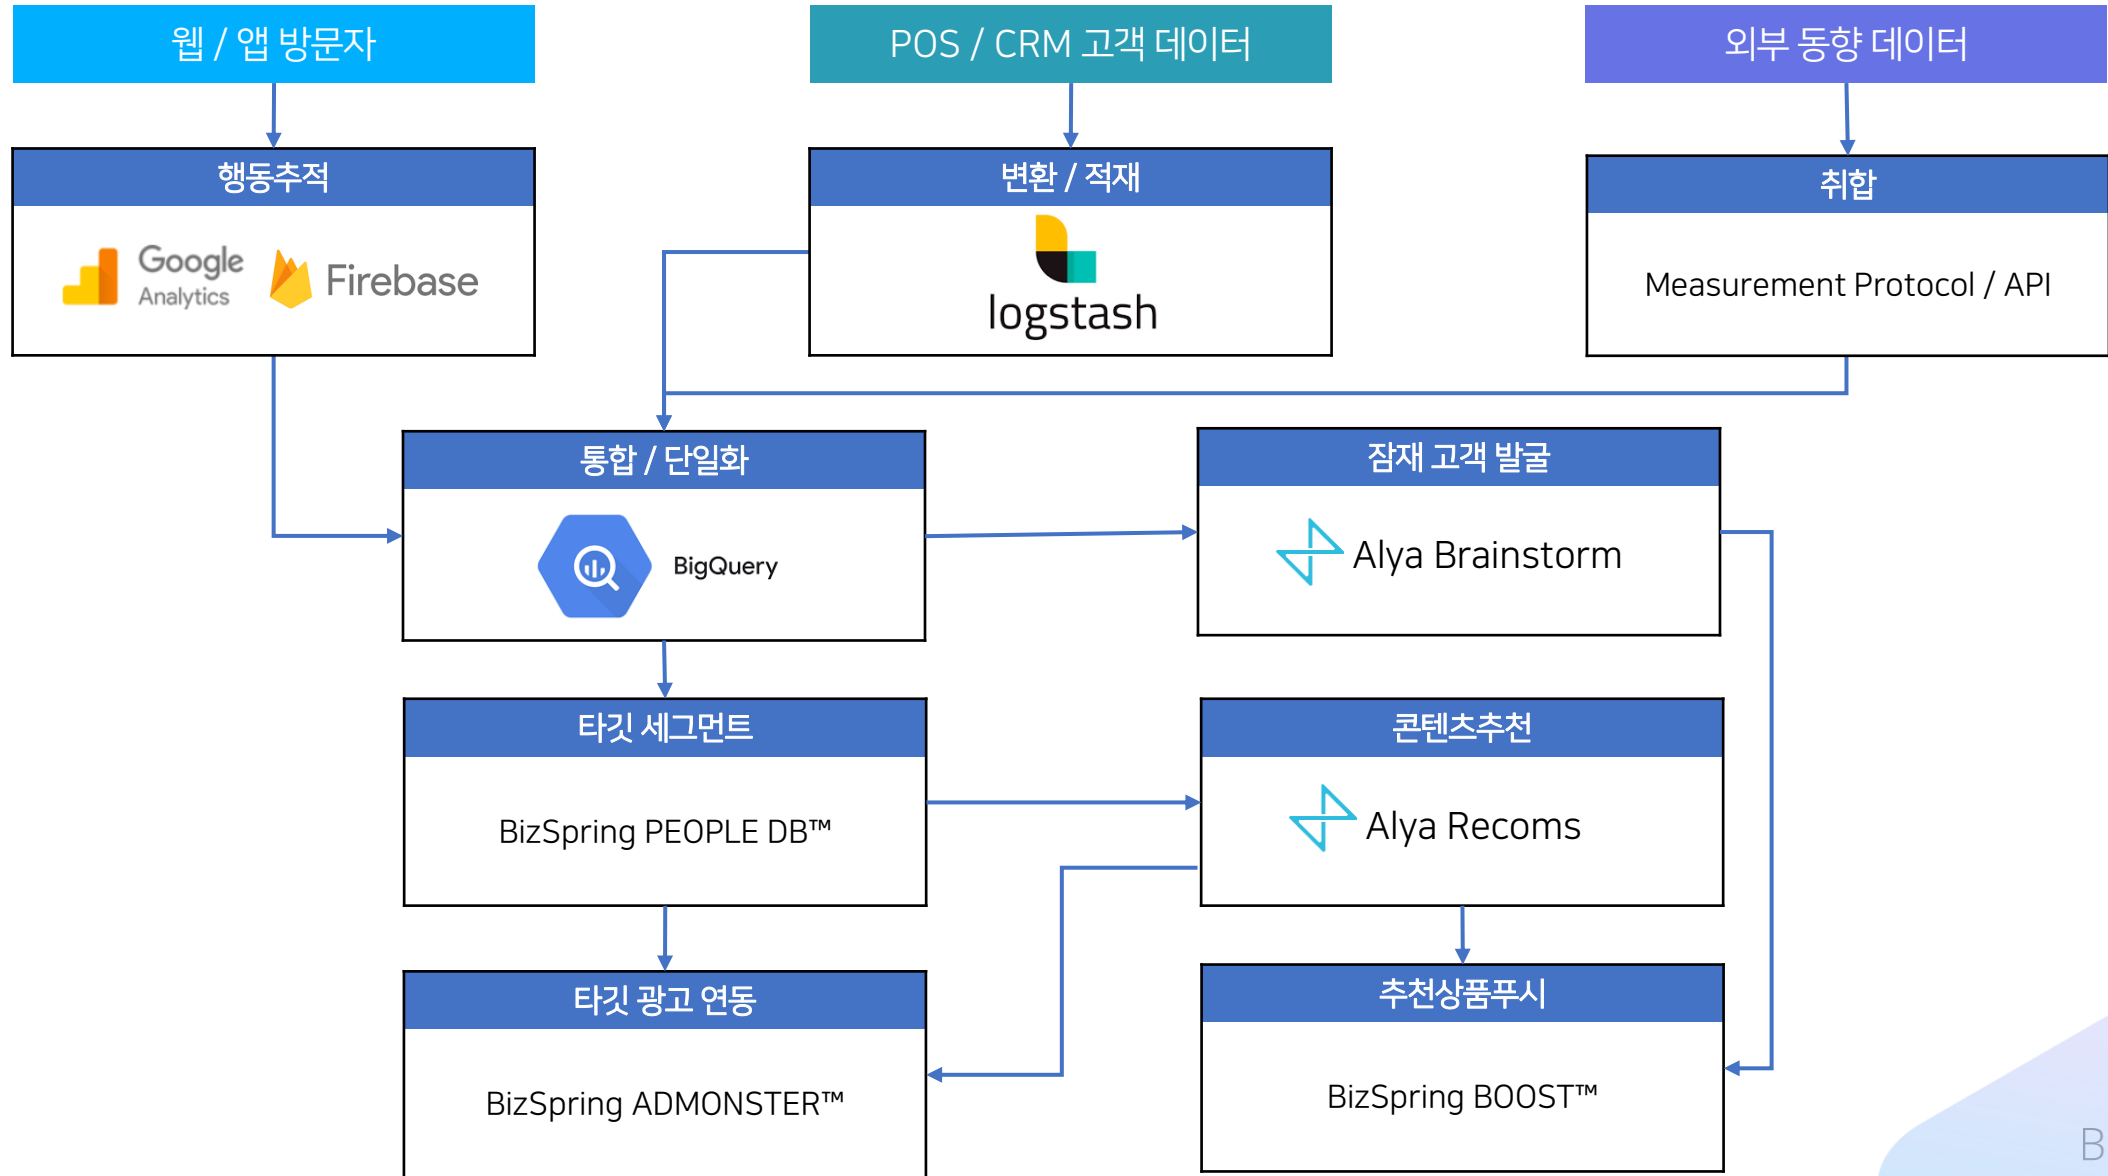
웹 / 앱 방문자

POS / CRM 고객 데이터

외부 동향 데이터

행동추적

Google Analytics

Firebase

변환 / 적재

logstash

취합

Measurement Protocol / API

통합 / 단일화

BigQuery

잠재 고객 발굴

Alya Brainstorm

타깃 세그먼트

BizSpring PEOPLE DB™

콘텐츠추천

Alya Recoms

타깃 광고 연동

BizSpring ADMONSTER™

추천상품푸시

BizSpring BOOST™

B